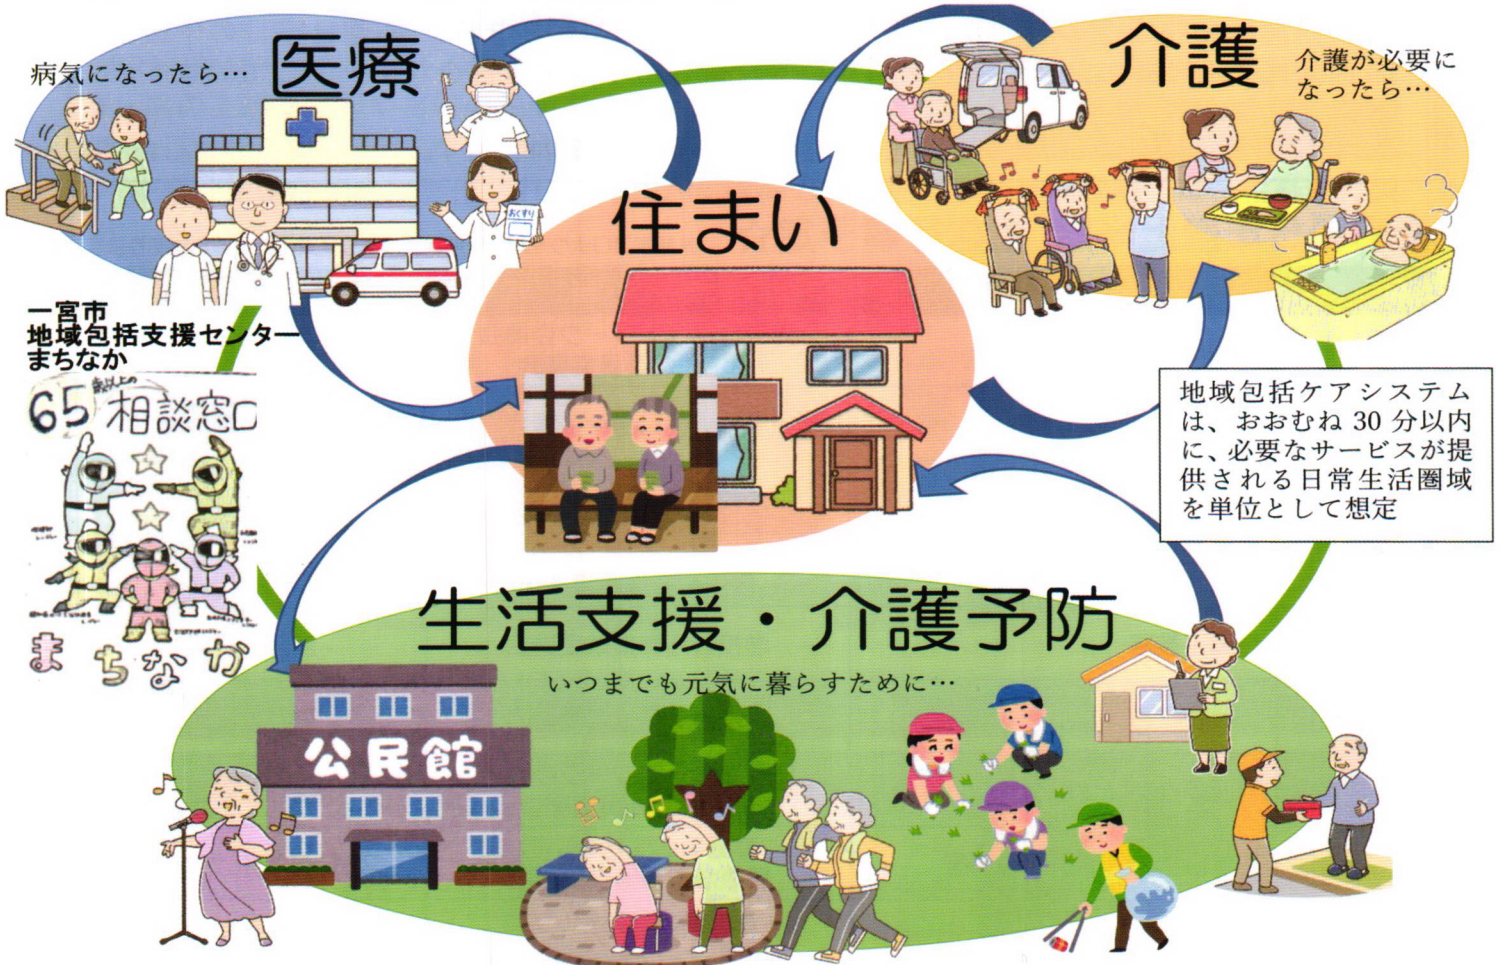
病気になったら…

医療

介護

介護が必要になったら…

住まい

一宮市
地域包括支援センター
まちなか

65 歳以上の 相談窓口

まちなか

地域包括ケアシステムは、おおむね30分以内に、必要なサービスが提供される日常生活圏域を単位として想定

生活支援・介護予防

いつまでも元気に暮らすために…

公民館

おくすり